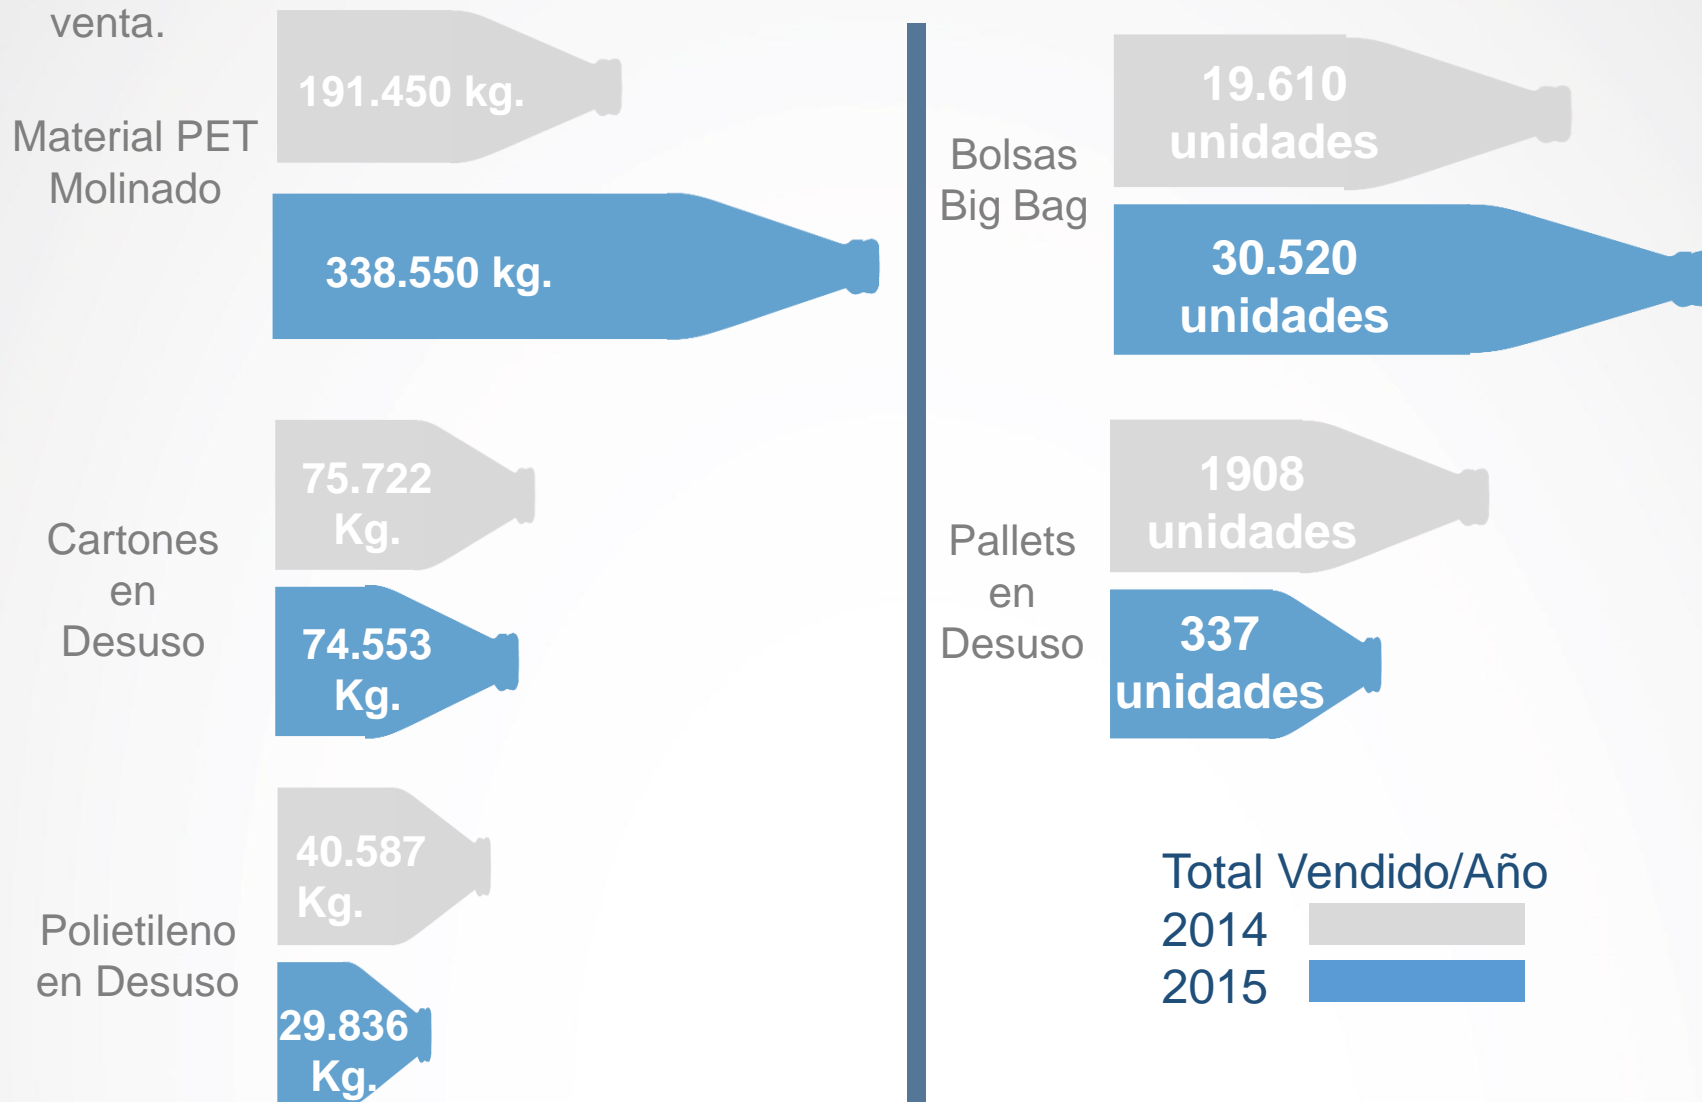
venta.

Material PET Molinado

191.450 kg.

338.550 kg.

Cartones en Desuso

75.722 Kg.

74.553 Kg.

Polietileno en Desuso

40.587 Kg.

29.836 Kg.

Bolsas Big Bag

19.610 unidades

30.520 unidades

Pallets en Desuso

1908 unidades

337 unidades

Total Vendido/Año
2014
2015